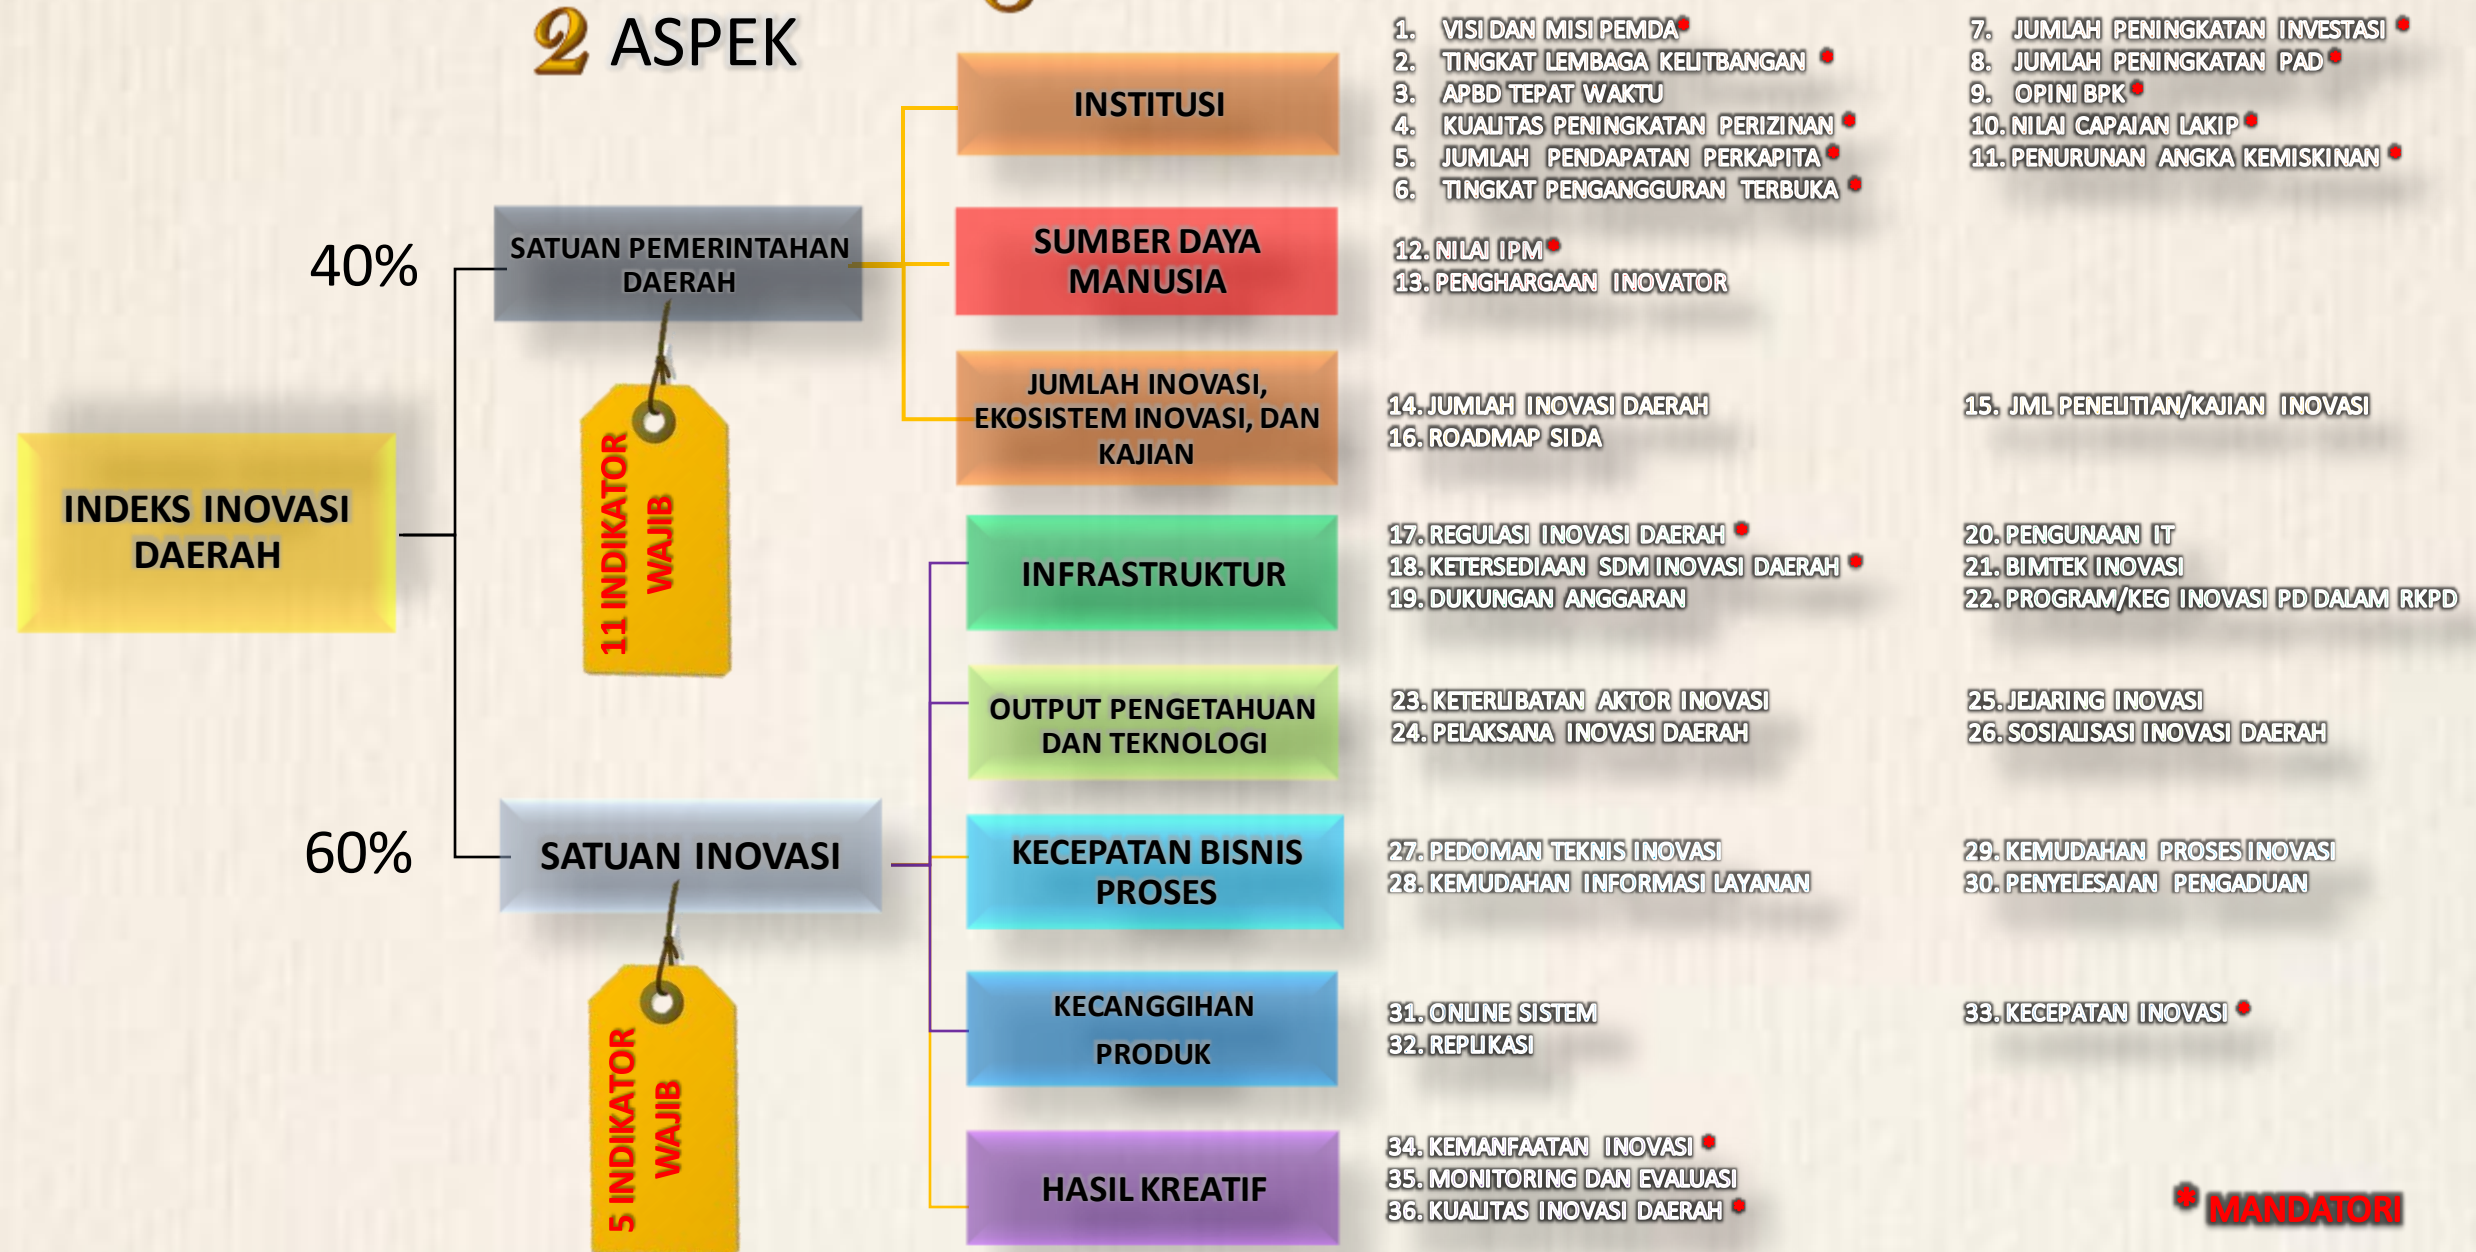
2 ASPEK

INDEKS INOVASI DAERAH

40%

SATUAN PEMERINTAHAN DAERAH

11 INDIKATOR WAJIB

60%

SATUAN INOVASI

5 INDIKATOR WAJIB

INSTITUSI

1. VISI DAN MISI PEMDA*
2. TINGKAT LEMBAGA KELITBANGAN *
3. APBD TEPAT WAKTU
4. KUALITAS PENINGKATAN PERIZINAN *
5. JUMLAH PENDAPATAN PERKAPITA *
6. TINGKAT PENGANGGURAN TERBUKA *
7. JUMLAH PENINGKATAN INVESTASI *
8. JUMLAH PENINGKATAN PAD *
9. OPINI BPK *
10. NILAI CAPAIAN LAKIP *
11. PENURUNAN ANGKA KEMISKINAN *

SUMBER DAYA MANUSIA

12. NILAI IPM *
13. PENGHARGAAN INOVATOR

JUMLAH INOVASI, EKOSISTEM INOVASI, DAN KAJIAN

14. JUMLAH INOVASI DAERAH
16. ROADMAP SIDA
15. JML PENELITIAN/KAJIAN INOVASI

INFRASTRUKTUR

17. REGULASI INOVASI DAERAH *
18. KETERSEDIAAN SDM INOVASI DAERAH *
19. DUKUNGAN ANGGARAN
20. PENGUNAAN IT
21. BIMTEK INOVASI
22. PROGRAM/KEG INOVASI PD DALAM RKPD

OUTPUT PENGETAHUAN DAN TEKNOLOGI

23. KETERLIBATAN AKTOR INOVASI
24. PELAKSANA INOVASI DAERAH
25. JEJARING INOVASI
26. SOSIALISASI INOVASI DAERAH

KECEPATAN BISNIS PROSES

27. PEDOMAN TEKNIS INOVASI
28. KEMUDAHAN INFORMASI LAYANAN
29. KEMUDAHAN PROSES INOVASI
30. PENYELESAIAN PENGADUAN

KECANGGIHAN PRODUK

31. ONLINE SISTEM
32. REPLIKASI
33. KECEPATAN INOVASI *

HASIL KREATIF

34. KEMANFAATAN INOVASI *
35. MONITORING DAN EVALUASI
36. KUALITAS INOVASI DAERAH *

* MANDATORI